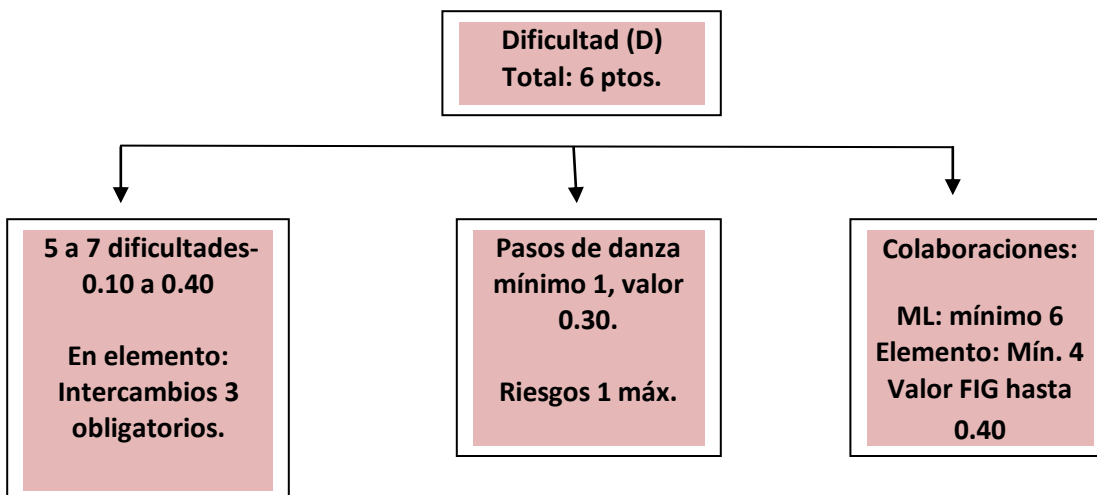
Dificultad (D)
Total: 6 ptos.

5 a 7 dificultades- 0.10 a 0.40

En elemento: Intercambios 3 obligatorios.

Pasos de danza mínimo 1, valor 0.30.

Riesgos 1 máx.

Colaboraciones:

ML: mínimo 6
Elemento: Mín. 4
Valor FIG hasta 0.40